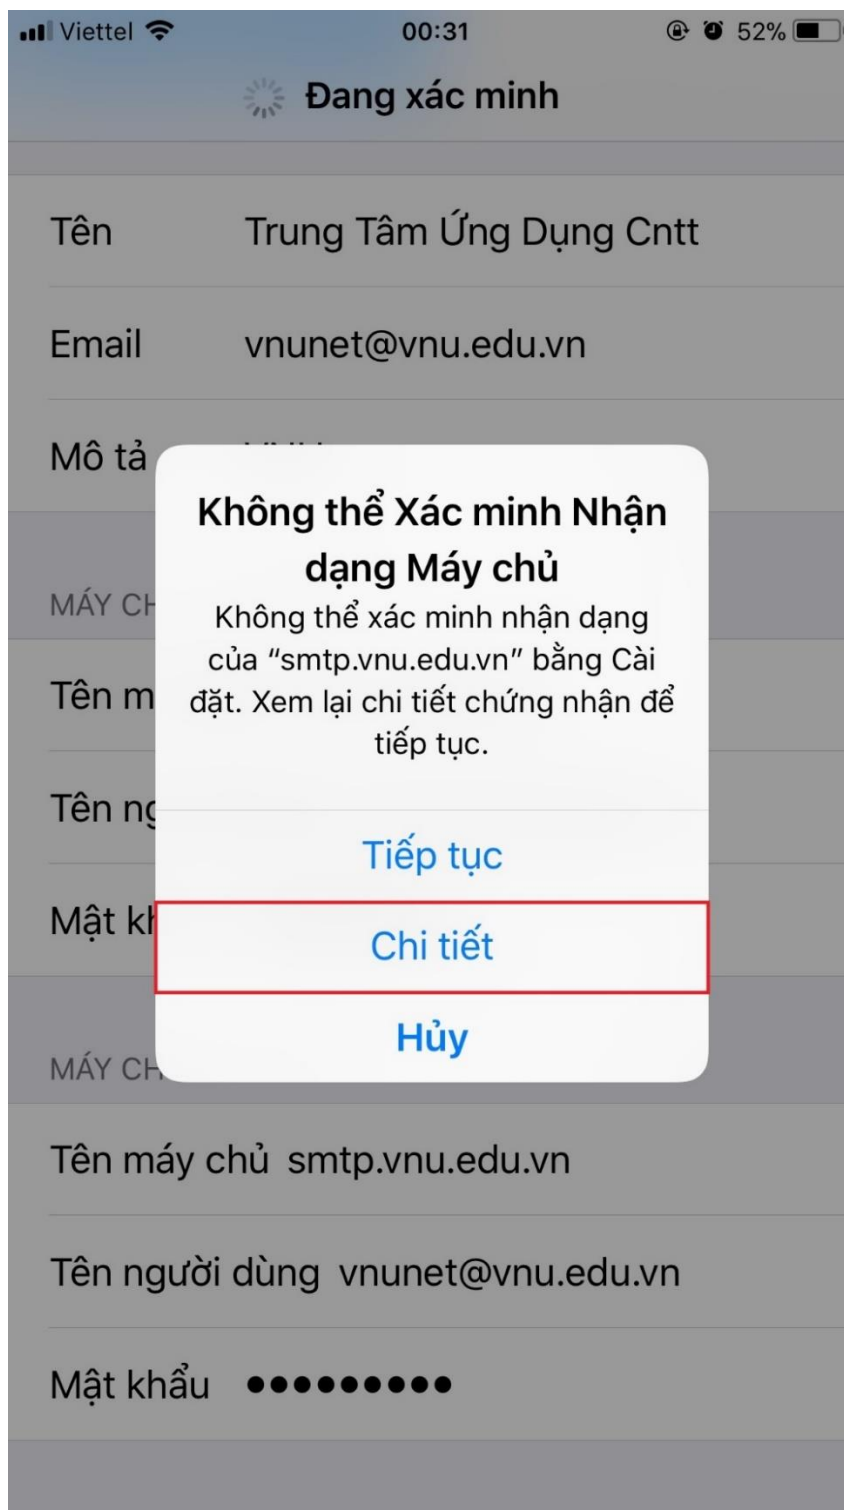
Viettel 00:31 52%

Đang xác minh

Tên Trung Tâm Ứng Dụng Cntt

Email vnunet@vnu.edu.vn

Mô tả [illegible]

MÁY CH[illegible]

Tên m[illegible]

Tên ng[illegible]

Mật kh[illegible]

Không thể Xác minh Nhận dạng Máy chủ

Không thể xác minh nhận dạng của "smtp.vnu.edu.vn" bằng Cài đặt. Xem lại chi tiết chứng nhận để tiếp tục.

Tiếp tục

Chi tiết

Hủy

MÁY CH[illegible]

Tên máy chủ smtp.vnu.edu.vn

Tên người dùng vnunet@vnu.edu.vn

Mật khẩu ●●●●●●●●●